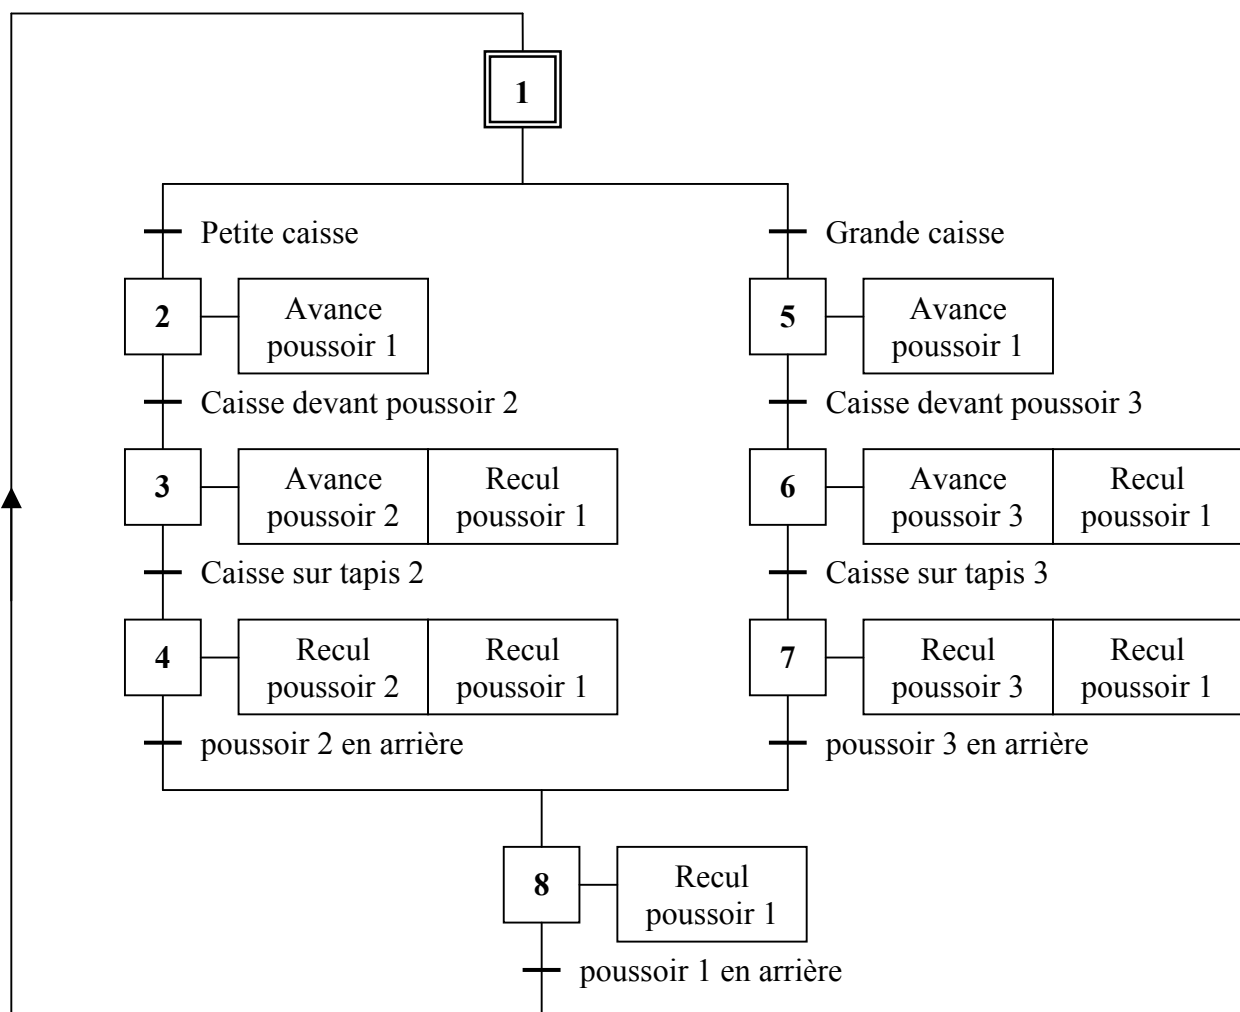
1

Petite caisse

2 Avance poussoir 1

Caisse devant poussoir 2

3 Avance poussoir 2 Recul poussoir 1

Caisse sur tapis 2

4 Recul poussoir 2 Recul poussoir 1

poussoir 2 en arrière

Grande caisse

5 Avance poussoir 1

Caisse devant poussoir 3

6 Avance poussoir 3 Recul poussoir 1

Caisse sur tapis 3

7 Recul poussoir 3 Recul poussoir 1

poussoir 3 en arrière

8 Recul poussoir 1

poussoir 1 en arrière